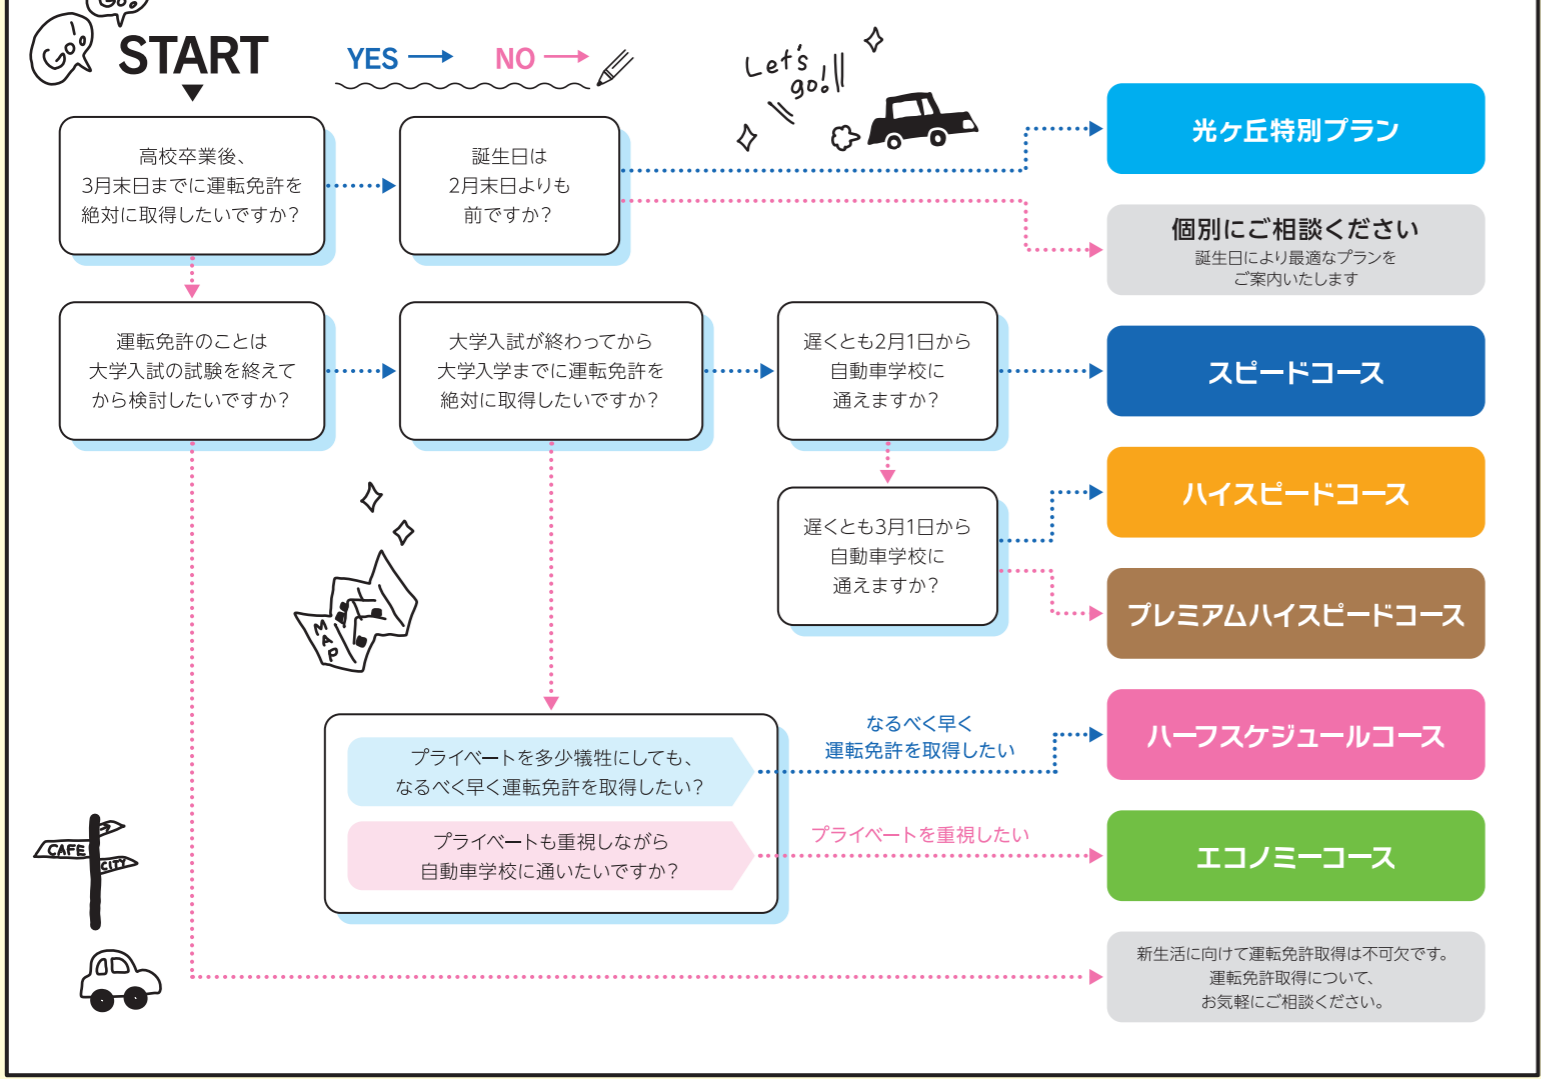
Go! Go!

START

YES → NO →

Let's go!!

高校卒業後、3月末日までに運転免許を絶対に取得したいですか?

誕生日は2月末日よりも前ですか?

光ヶ丘特別プラン

個別にご相談ください
誕生日により最適なプランをご案内いたします

運転免許のことは大学入試の試験を終えてから検討したいですか?

大学入試が終わってから大学入学までに運転免許を絶対に取得したいですか?

遅くとも2月1日から自動車学校に通えますか?

スピードコース

遅くとも3月1日から自動車学校に通えますか?

ハイスピードコース

プレミアムハイスピードコース

MAP

プライベートを多少犠牲にしても、なるべく早く運転免許を取得したい?

なるべく早く運転免許を取得したい

ハーフスケジュールコース

プライベートも重視しながら自動車学校に通いたいですか?

プライベートを重視したい

エコノミーコース

CAFE
CITY

新生活に向けて運転免許取得は不可欠です。運転免許取得について、お気軽にご相談ください。